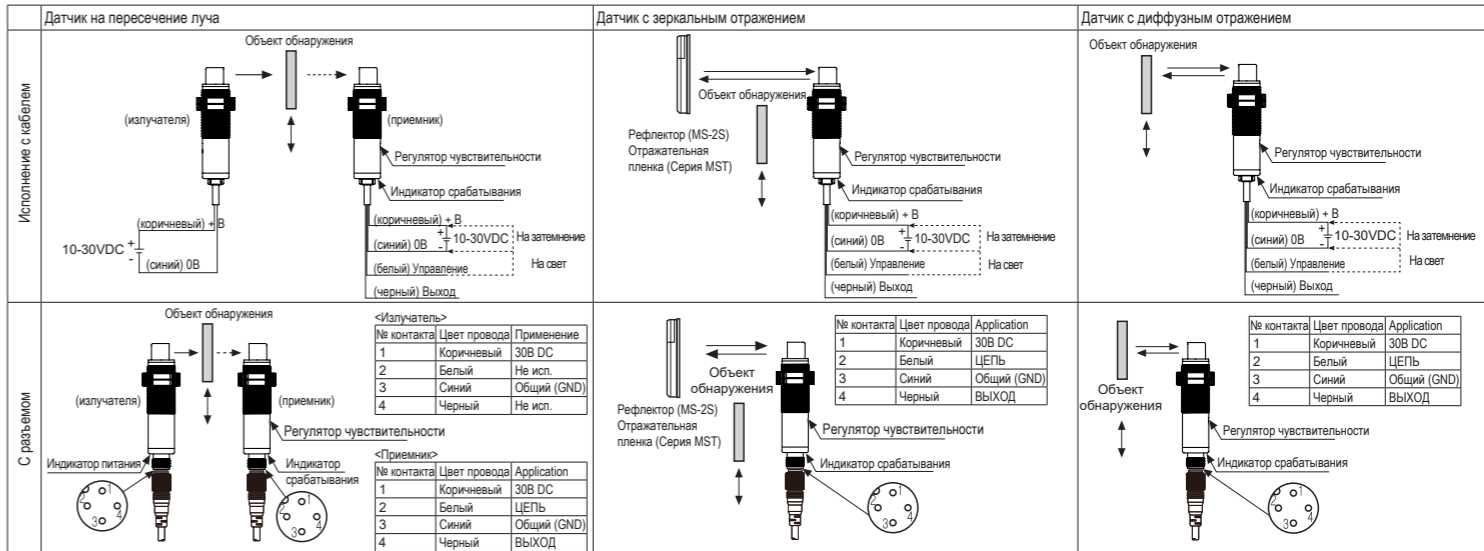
| | Датчик на пересечение луча | Датчик с зеркальным отражением | Датчик с диффузным отражением |
|---|---|---|---|
| Исполнение с кабелем | Объект обнаружения (излучателя) (приемник) Регулятор чувствительности Индикатор срабатывания (коричневый) + В 10-30VDC + - (синий) 0В (коричневый) + В (синий) 0В + - 10-30VDC На затемнение (белый) Управление На свет (черный) Выход | Объект обнаружения Рефлектор (MS-2S) Отражательная пленка (Серия MST) Регулятор чувствительности Индикатор срабатывания (коричневый) + В (синий) 0В + - 10-30VDC На затемнение (белый) Управление На свет (черный) Выход | Объект обнаружения Регулятор чувствительности Индикатор срабатывания (коричневый) + В (синий) 0В + - 10-30VDC На затемнение (белый) Управление На свет (черный) Выход |
| С разъемом | Объект обнаружения (излучателя) (приемник) Регулятор чувствительности Индикатор питания Индикатор срабатывания 1 2 3 4 1 2 3 4 | Объект обнаружения Рефлектор (MS-2S) Отражательная пленка (Серия MST) Регулятор чувствительности Индикатор срабатывания 1 2 3 4 | Объект обнаружения Регулятор чувствительности Индикатор срабатывания 1 2 3 4 |

<Излучатель>

| № контакта | Цвет провода | Применение |
|---|---|---|
| 1 | Коричневый | 30В DC |
| 2 | Белый | Не исп. |
| 3 | Синий | Общий (GND) |
| 4 | Черный | Не исп. |

<Приемник>

| № контакта | Цвет провода | Application |
|---|---|---|
| 1 | Коричневый | 30В DC |
| 2 | Белый | ЦЕПЬ |
| 3 | Синий | Общий (GND) |
| 4 | Черный | ВЫХОД |

| № контакта | Цвет провода | Application |
|---|---|---|
| 1 | Коричневый | 30В DC |
| 2 | Белый | ЦЕПЬ |
| 3 | Синий | Общий (GND) |
| 4 | Черный | ВЫХОД |

| № контакта | Цвет провода | Application |
|---|---|---|
| 1 | Коричневый | 30В DC |
| 2 | Белый | ЦЕПЬ |
| 3 | Синий | Общий (GND) |
| 4 | Черный | ВЫХОД |